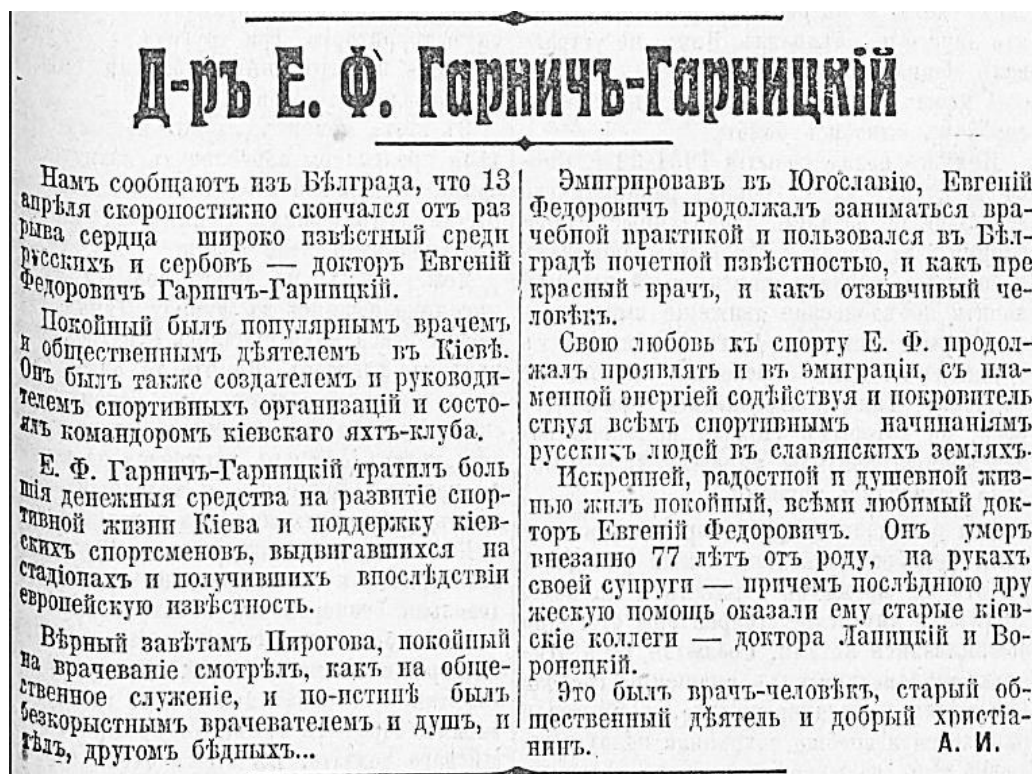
Д-ръ Е. Ф. Гарничъ-Гарницкій

Намъ сообщаютъ изъ Бѣлграда, что 13 апрѣля скоропостижно скончался отъ разрыва сердца широко извѣстный среди русскихъ и сербовъ — докторъ Евгеній Федоровичъ Гарничъ-Гарницкій.

Покойный былъ популярнымъ врачемъ и общественнымъ дѣятелемъ въ Кіевѣ. Онъ былъ также создателемъ и руководителемъ спортивныхъ организацій и состоялъ командоромъ кіевскаго яхтъ-клуба.

Е. Ф. Гарничъ-Гарницкій тратилъ большія денежныя средства на развитіе спортивной жизни Кіева и поддержку кіевскихъ спортсменовъ, выдвигавшихся на стадіонахъ и получившихъ впослѣдствіи европейскую извѣстность.

Вѣрный завѣтамъ Пирогова, покойный на врачеваніе смотрѣлъ, какъ на общественное служеніе, и по-истинѣ былъ безкорыстнымъ врачевателемъ и душъ, и тѣлъ, другомъ бѣдныхъ...

Эмигрировавъ въ Югославію, Евгеній Федоровичъ продолжалъ заниматься врачебной практикой и пользовался въ Бѣлградѣ почетной извѣстностью, и какъ прекрасный врачъ, и какъ отзывчивый человѣкъ.

Свою любовь къ спорту Е. Ф. продолжалъ проявлять и въ эмиграціи, съ пламенной энергіей содѣйствуя и покровительствуя всѣмъ спортивнымъ начинаніямъ русскихъ людей въ славянскихъ земляхъ.

Искренней, радостной и душевной жизнью жилъ покойный, всѣми любимый докторъ Евгеній Федоровичъ. Онъ умеръ внезапно 77 лѣтъ отъ роду, на рукахъ своей супруги — причемъ послѣднюю дружескую помощь оказали ему старые кіевскіе коллеги — доктора Лапицкій и Воронецкій.

Это былъ врачъ-человѣкъ, старый общественный дѣятель и добрый христіанинъ.
А. И.